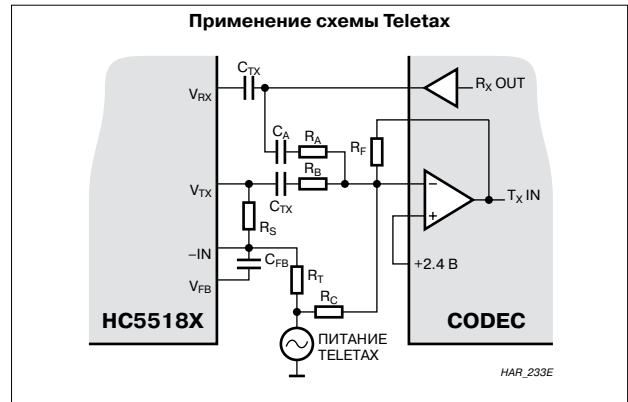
Применение схемы Teletax

$C_{TX}$

$V_{RX}$

$R_X$ OUT

$C_A$ $R_A$

$R_F$

$R_B$

$V_{TX}$

$C_{TX}$

−

$T_X$ IN

+

$R_S$

−IN

$C_{FB}$

$R_T$

+2.4 B

$V_{FB}$

$R_C$

HC5518X

CODEC

ПИТАНИЕ TELETAX

HAR_233E